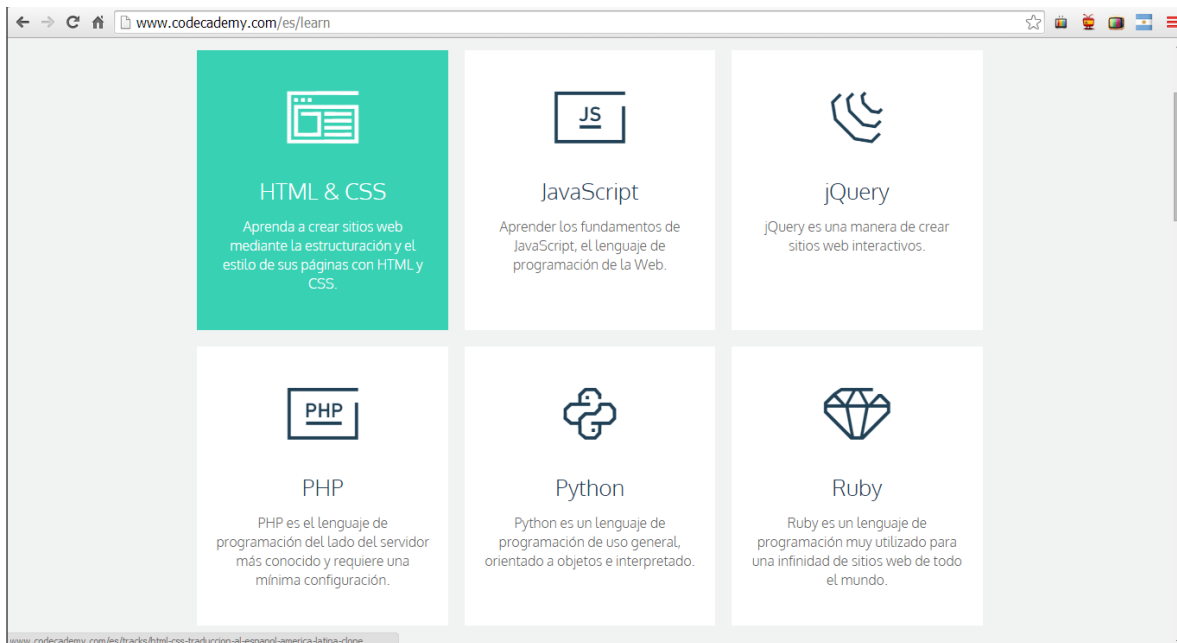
www.codecademy.com/es/learn

JS

HTML & CSS

Aprenda a crear sitios web mediante la estructuración y el estilo de sus páginas con HTML y CSS.

JavaScript

Aprender los fundamentos de JavaScript, el lenguaje de programación de la Web.

jQuery

jQuery es una manera de crear sitios web interactivos.

PHP

PHP

PHP es el lenguaje de programación del lado del servidor más conocido y requiere una mínima configuración.

Python

Python es un lenguaje de programación de uso general, orientado a objetos e interpretado.

Ruby

Ruby es un lenguaje de programación muy utilizado para una infinidad de sitios web de todo el mundo.

www.codecademy.com/es/tracks/html-css-traduccion-al-espanol-america-latina-clone